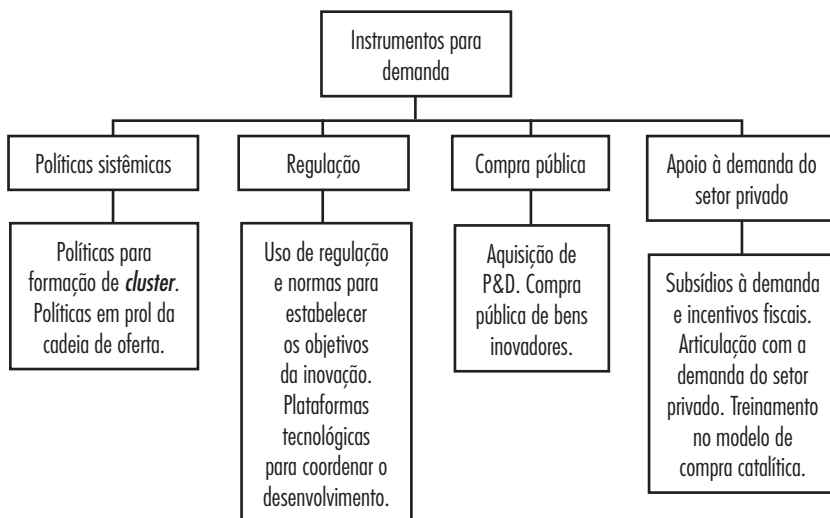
Instrumentos para demanda

Políticas sistêmicas

Políticas para formação de *cluster*. Políticas em prol da cadeia de oferta.

Regulação

Uso de regulação e normas para estabelecer os objetivos da inovação. Plataformas tecnológicas para coordenar o desenvolvimento.

Compra pública

Aquisição de P&D. Compra pública de bens inovadores.

Apoio à demanda do setor privado

Subsídios à demanda e incentivos fiscais. Articulação com a demanda do setor privado. Treinamento no modelo de compra catalítica.